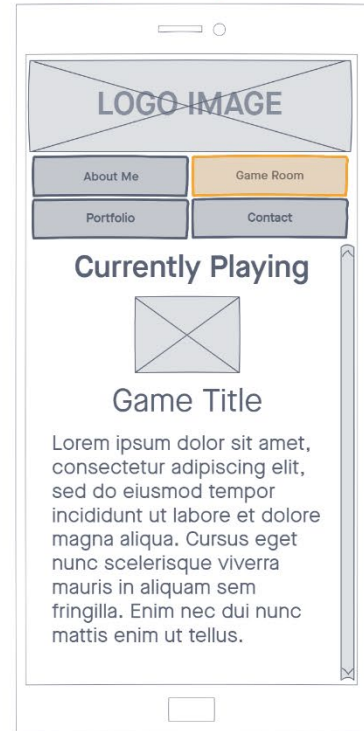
LOGO IMAGE

About Me

Game Room

Portfolio

Contact

Currently Playing

Game Title

Lorem ipsum dolor sit amet, consectetur adipiscing elit, sed do eiusmod tempor incididunt ut labore et dolore magna aliqua. Cursus eget nunc scelerisque viverra mauris in aliquam sem fringilla. Enim nec dui nunc mattis enim ut tellus.